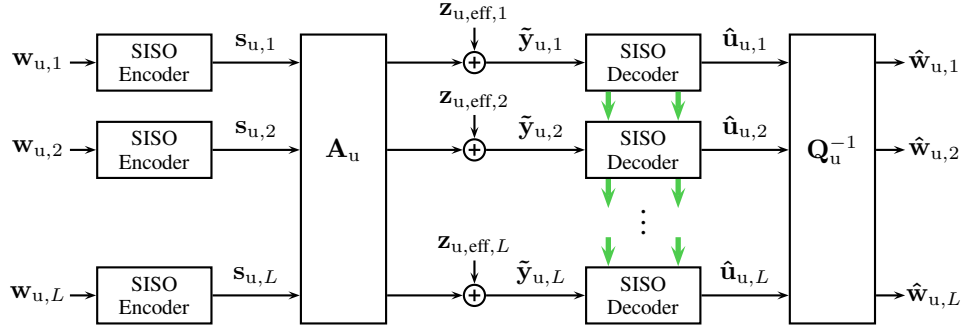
$\mathbf{w}_{u,1}$
SISO Encoder
$\mathbf{s}_{u,1}$
$\mathbf{w}_{u,2}$
SISO Encoder
$\mathbf{s}_{u,2}$
$\mathbf{w}_{u,L}$
SISO Encoder
$\mathbf{s}_{u,L}$
$\mathbf{A}_u$
$\mathbf{z}_{u,\text{eff},1}$
$\tilde{\mathbf{y}}_{u,1}$
$\mathbf{z}_{u,\text{eff},2}$
$\tilde{\mathbf{y}}_{u,2}$
$\mathbf{z}_{u,\text{eff},L}$
$\tilde{\mathbf{y}}_{u,L}$
SISO Decoder
$\hat{\mathbf{u}}_{u,1}$
SISO Decoder
$\hat{\mathbf{u}}_{u,2}$
$\vdots$
SISO Decoder
$\hat{\mathbf{u}}_{u,L}$
$\mathbf{Q}_u^{-1}$
$\hat{\mathbf{w}}_{u,1}$
$\hat{\mathbf{w}}_{u,2}$
$\hat{\mathbf{w}}_{u,L}$